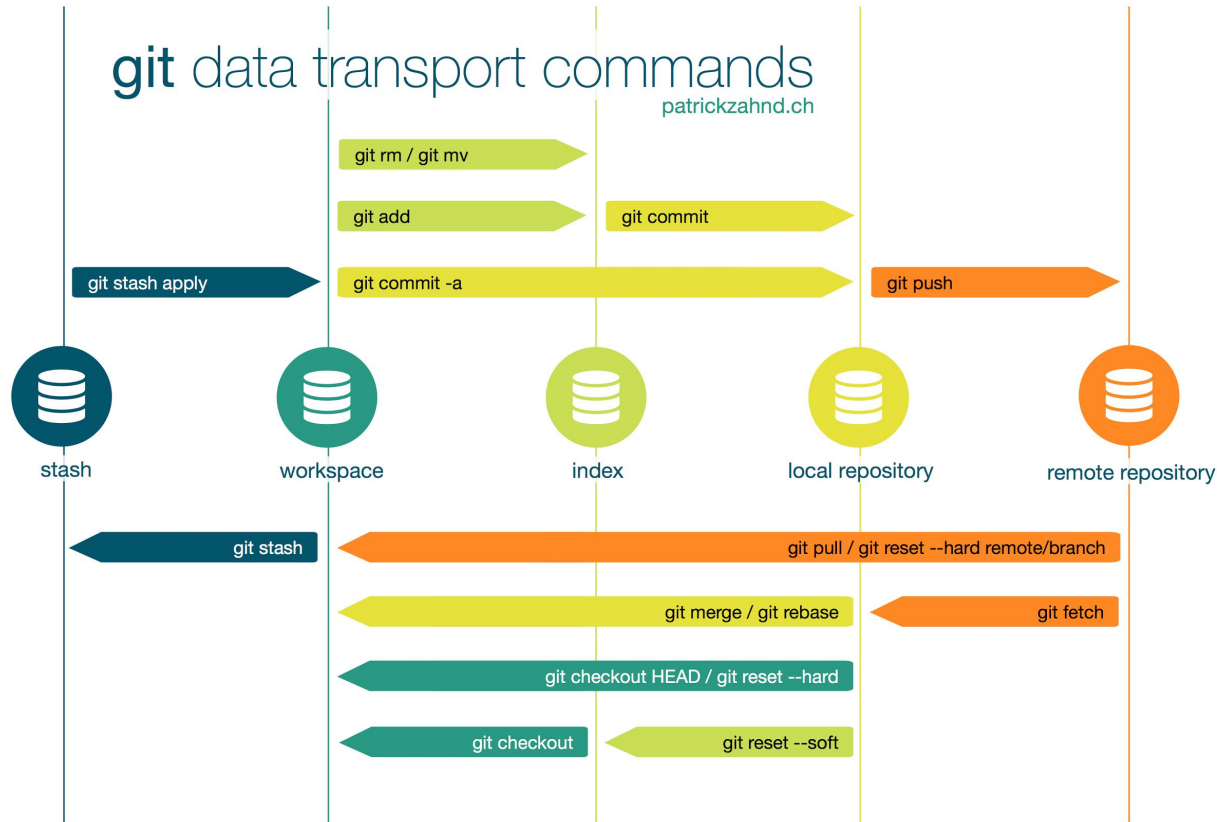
git data transport commands
patrickzahnd.ch

git rm / git mv

git add

git commit

git stash apply

git commit -a

git push

stash

workspace

index

local repository

remote repository

git stash

git pull / git reset --hard remote/branch

git merge / git rebase

git fetch

git checkout HEAD / git reset --hard

git checkout

git reset --soft